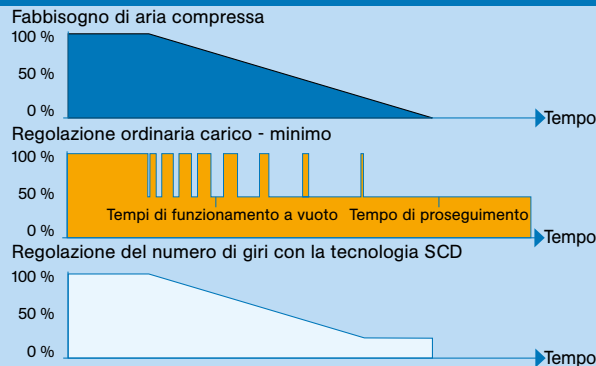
Fabbisogno di aria compressa
100 %
50 %
0 %
Tempo

Regolazione ordinaria carico - minimo
100 %
50 %
0 %
Tempi di funzionamento a vuoto
Tempo di proseguimento
Tempo

Regolazione del numero di giri con la tecnologia SCD
100 %
50 %
0 %
Tempo